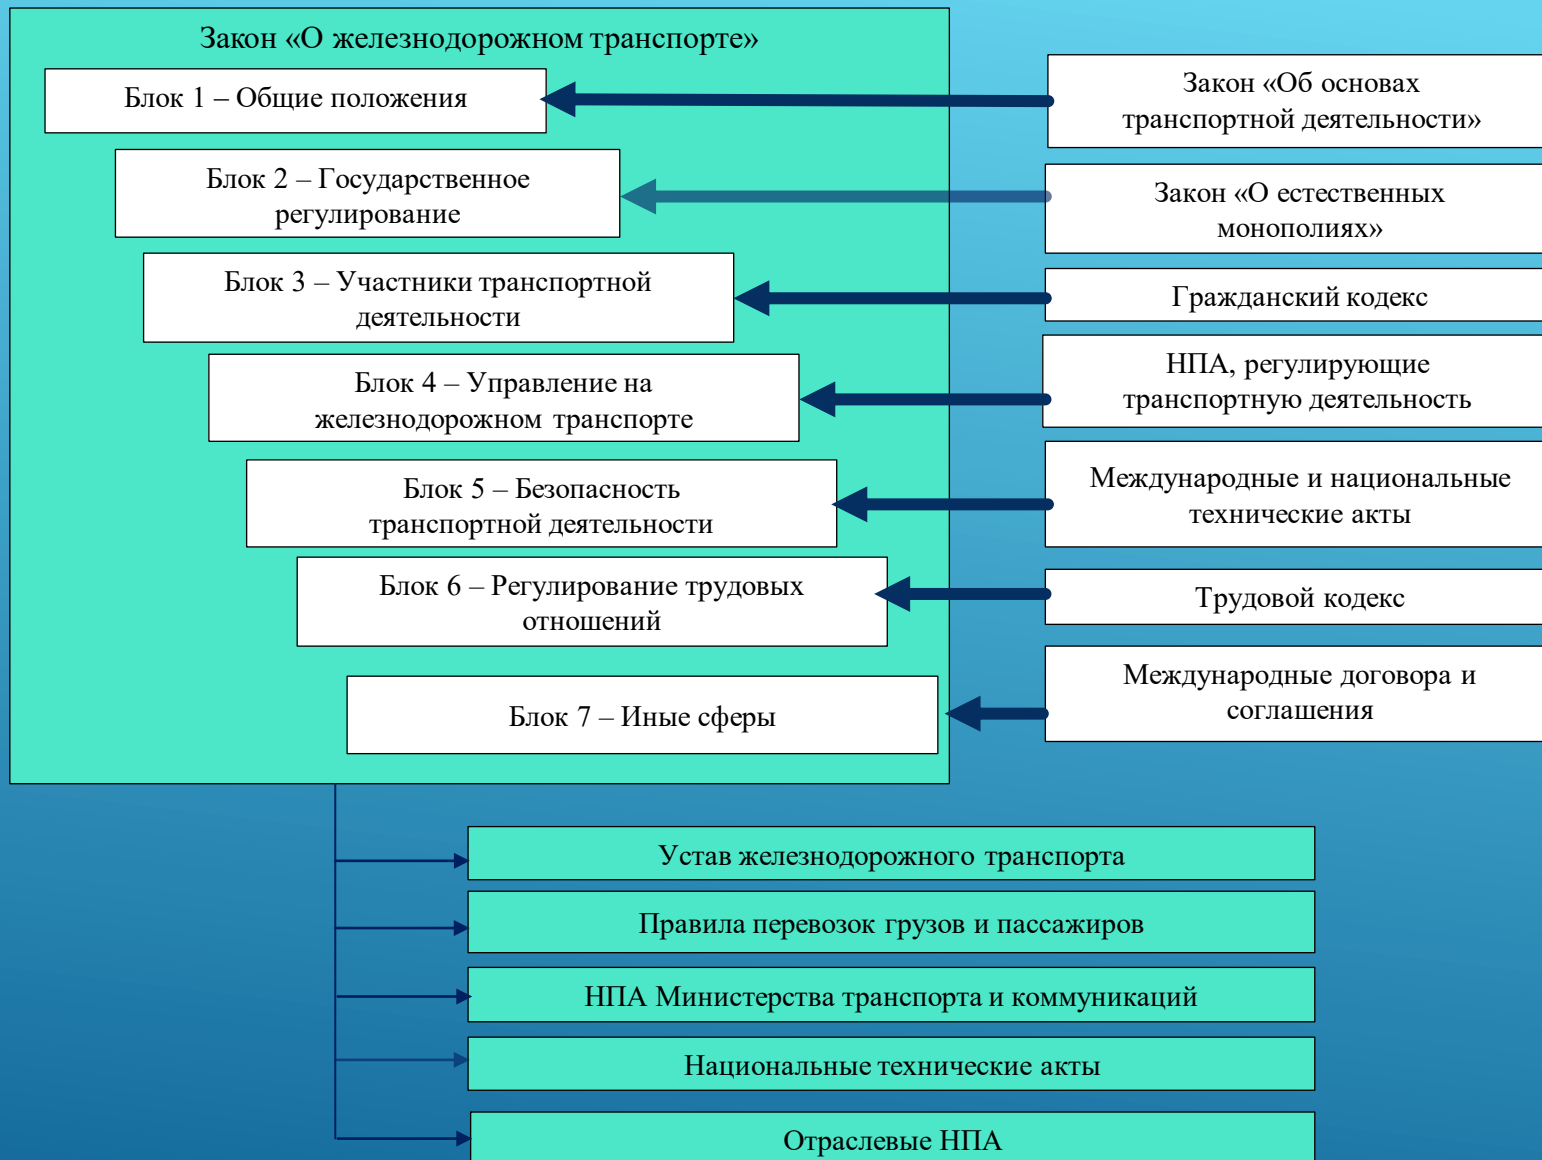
Закон «О железнодорожном транспорте»

Блок 1 – Общие положения

Блок 2 – Государственное регулирование

Блок 3 – Участники транспортной деятельности

Блок 4 – Управление на железнодорожном транспорте

Блок 5 – Безопасность транспортной деятельности

Блок 6 – Регулирование трудовых отношений

Блок 7 – Иные сферы

Закон «Об основах транспортной деятельности»

Закон «О естественных монополиях»

Гражданский кодекс

НПА, регулирующие транспортную деятельность

Международные и национальные технические акты

Трудовой кодекс

Международные договора и соглашения

Устав железнодорожного транспорта

Правила перевозок грузов и пассажиров

НПА Министерства транспорта и коммуникаций

Национальные технические акты

Отраслевые НПА